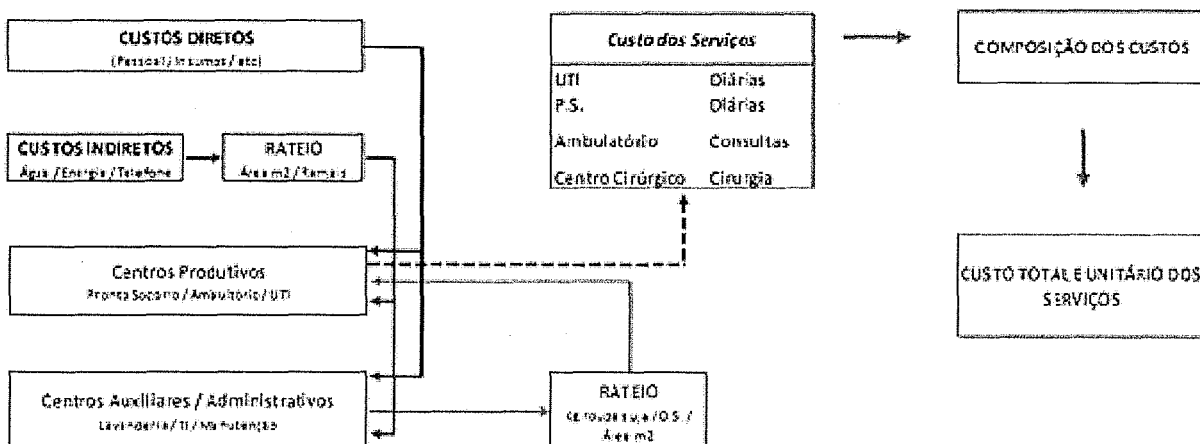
CUSTOS DIRETOS
(Pessoal / Insumos / etc)

CUSTOS INDIRETOS
Água / Energia / Telefone

RATEIO
Área m2 / Ramais

Centros Produtivos
Pronto Socorro / Ambulatório / UTI

Centros Auxiliares / Administrativos
Lavanderia / TI / Manutenção

RATEIO
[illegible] / O.S. / Área m2

Custo dos Serviços

| | |
|---|---|
| UTI | Diárias |
| P.S. | Diárias |
| Ambulatório | Consultas |
| Centro Cirúrgico | Cirurgia |

COMPOSIÇÃO DOS CUSTOS

CUSTO TOTAL E UNITÁRIO DOS SERVIÇOS